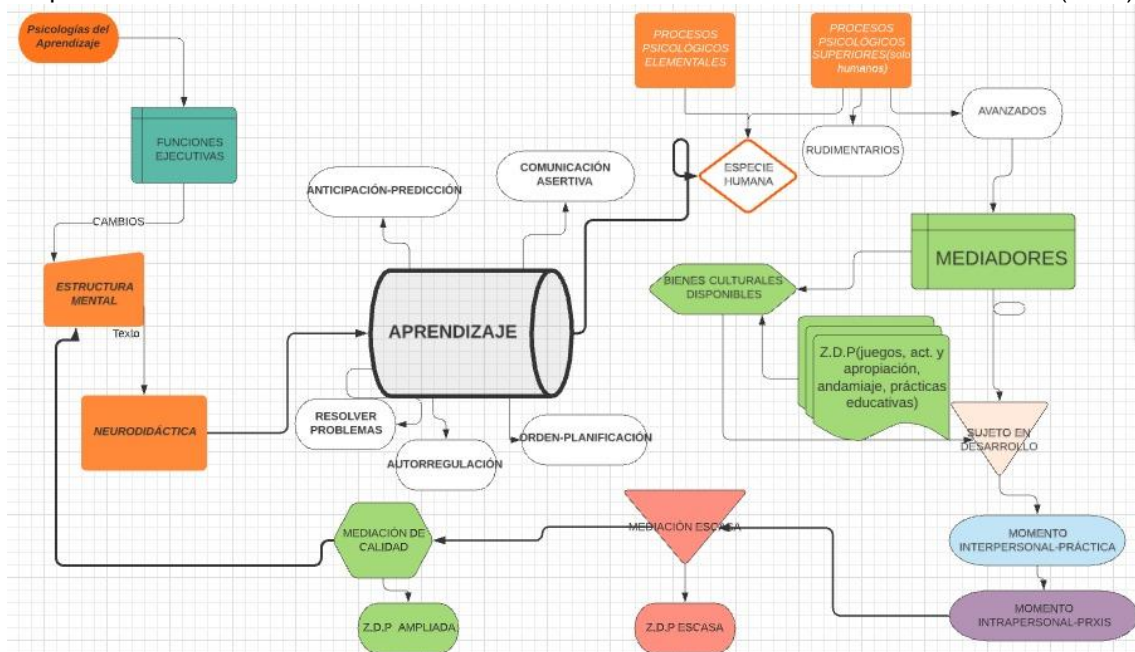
Psicologías del Aprendizaje

FUNCIONES EJECUTIVAS

CAMBIOS

ESTRUCTURA MENTAL

Texto

NEURODIDÁCTICA

ANTICIPACIÓN-PREDICCIÓN

COMUNICACIÓN ASERTIVA

APRENDIZAJE

RESOLVER PROBLEMAS

AUTORREGULACIÓN

ORDEN-PLANIFICACIÓN

PROCESOS PSICOLÓGICOS ELEMENTALES

PROCESOS PSICOLÓGICOS SUPERIORES(solo humanos)

ESPECIE HUMANA

RUDIMENTARIOS

AVANZADOS

MEDIADORES

BIENES CULTURALES DISPONIBLES

Z.D.P(juegos, act. y apropiación, andamiaje, prácticas educativas)

SUJETO EN DESARROLLO

MOMENTO INTERPERSONAL-PRÁCTICA

MOMENTO INTRAPERSONAL-PRXIS

MEDIACIÓN ESCASA

MEDIACIÓN DE CALIDAD

Z.D.P AMPLIADA

Z.D.P ESCASA